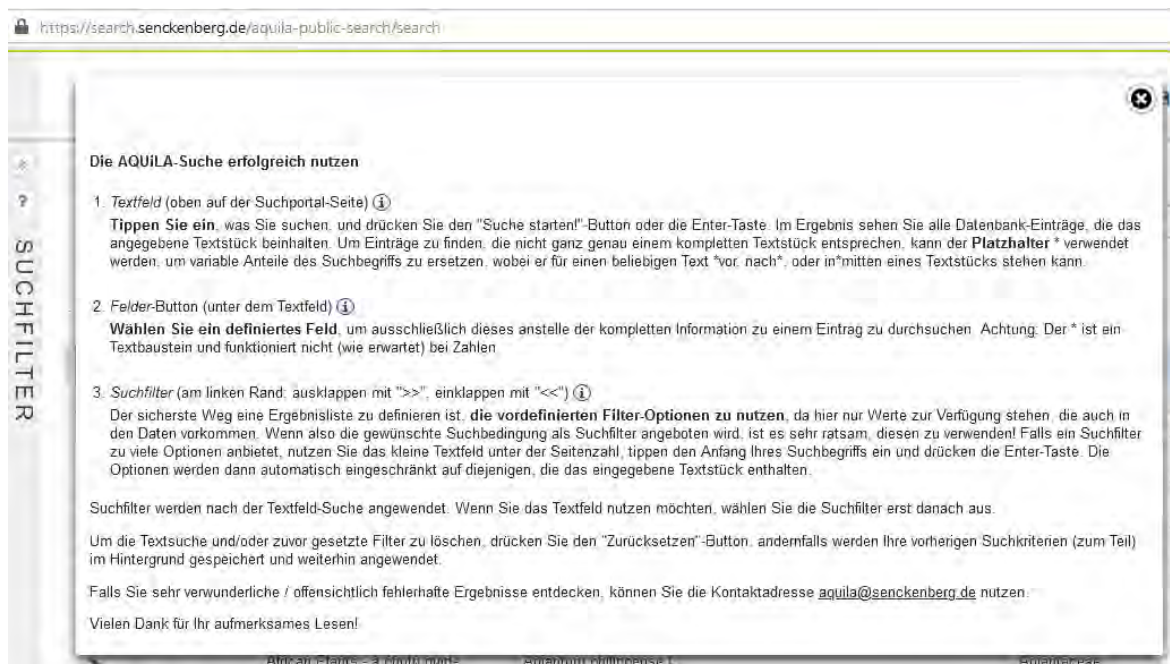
https://search.senckenberg.de/aquila-public-search/search

?

SUCHFILTER

Die AQUiLA-Suche erfolgreich nutzen

1. Textfeld (oben auf der Suchportal-Seite) ⓘ

Tippen Sie ein, was Sie suchen, und drücken Sie den "Suche starten!"-Button oder die Enter-Taste. Im Ergebnis sehen Sie alle Datenbank-Einträge, die das angegebene Textstück beinhalten. Um Einträge zu finden, die nicht ganz genau einem kompletten Textstück entsprechen, kann der Platzhalter * verwendet werden, um variable Anteile des Suchbegriffs zu ersetzen, wobei er für einen beliebigen Text *vor, nach*, oder in*mitten eines Textstücks stehen kann.

2. Felder-Button (unter dem Textfeld) ⓘ

Wählen Sie ein definiertes Feld, um ausschließlich dieses anstelle der kompletten Information zu einem Eintrag zu durchsuchen. Achtung: Der * ist ein Textbaustein und funktioniert nicht (wie erwartet) bei Zahlen.

3. Suchfilter (am linken Rand; ausklappen mit ">>", einklappen mit "<<") ⓘ

Der sicherste Weg eine Ergebnisliste zu definieren ist, die vordefinierten Filter-Optionen zu nutzen, da hier nur Werte zur Verfügung stehen, die auch in den Daten vorkommen. Wenn also die gewünschte Suchbedingung als Suchfilter angeboten wird, ist es sehr ratsam, diesen zu verwenden! Falls ein Suchfilter zu viele Optionen anbietet, nutzen Sie das kleine Textfeld unter der Seitenzahl, tippen den Anfang Ihres Suchbegriffs ein und drücken die Enter-Taste. Die Optionen werden dann automatisch eingeschränkt auf diejenigen, die das eingegebene Textstück enthalten.

Suchfilter werden nach der Textfeld-Suche angewendet. Wenn Sie das Textfeld nutzen möchten, wählen Sie die Suchfilter erst danach aus.

Um die Textsuche und/oder zuvor gesetzte Filter zu löschen, drücken Sie den "Zurücksetzen"-Button, andernfalls werden Ihre vorherigen Suchkriterien (zum Teil) im Hintergrund gespeichert und weiterhin angewendet.

Falls Sie sehr verwunderliche / offensichtlich fehlerhafte Ergebnisse entdecken, können Sie die Kontaktadresse aquila@senckenberg.de nutzen.

Vielen Dank für Ihr aufmerksames Lesen!

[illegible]